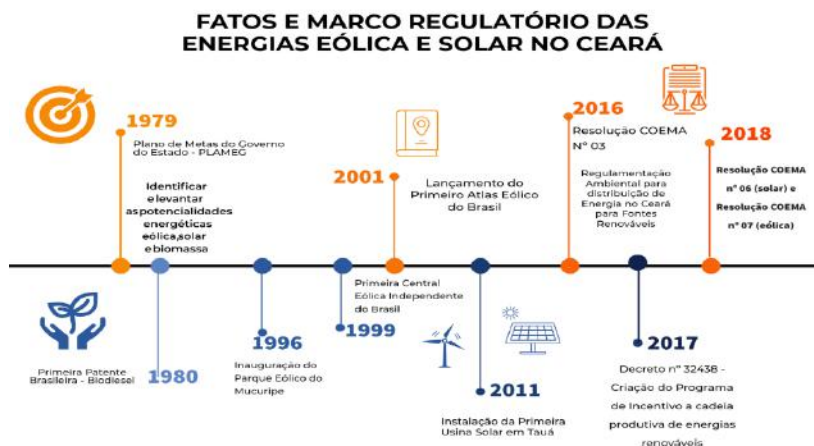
FATOS E MARCO REGULATÓRIO DAS ENERGIAS EÓLICA E SOLAR NO CEARÁ

1979
Plano de Metas do Governo do Estado - PLAMEG

Identificar elevantar aspotencialidades energéticas eólica,solar ebiomassa

2001
Lançamento do Primeiro Atlas Eólico do Brasil

2016
Resolução COEMA Nº 03

Regulamentação Ambiental para distribuição de Energia no Ceará para Fontes Renováveis

2018
Resolução COEMA nº 06 (solar) e Resolução COEMA nº 07 (eólica)

Primeira Patente Brasileira - Biodiesel
1980

1996
Inauguração do Parque Eólico do Mucuripe

Primeira Central Eólica Independente do Brasil
1999

2011
Instalação da Primeira Usina Solar em Tauá

2017
Decreto nº 32438 - Criação do Programa de Incentivo a cadeia produtiva de energias renováveis